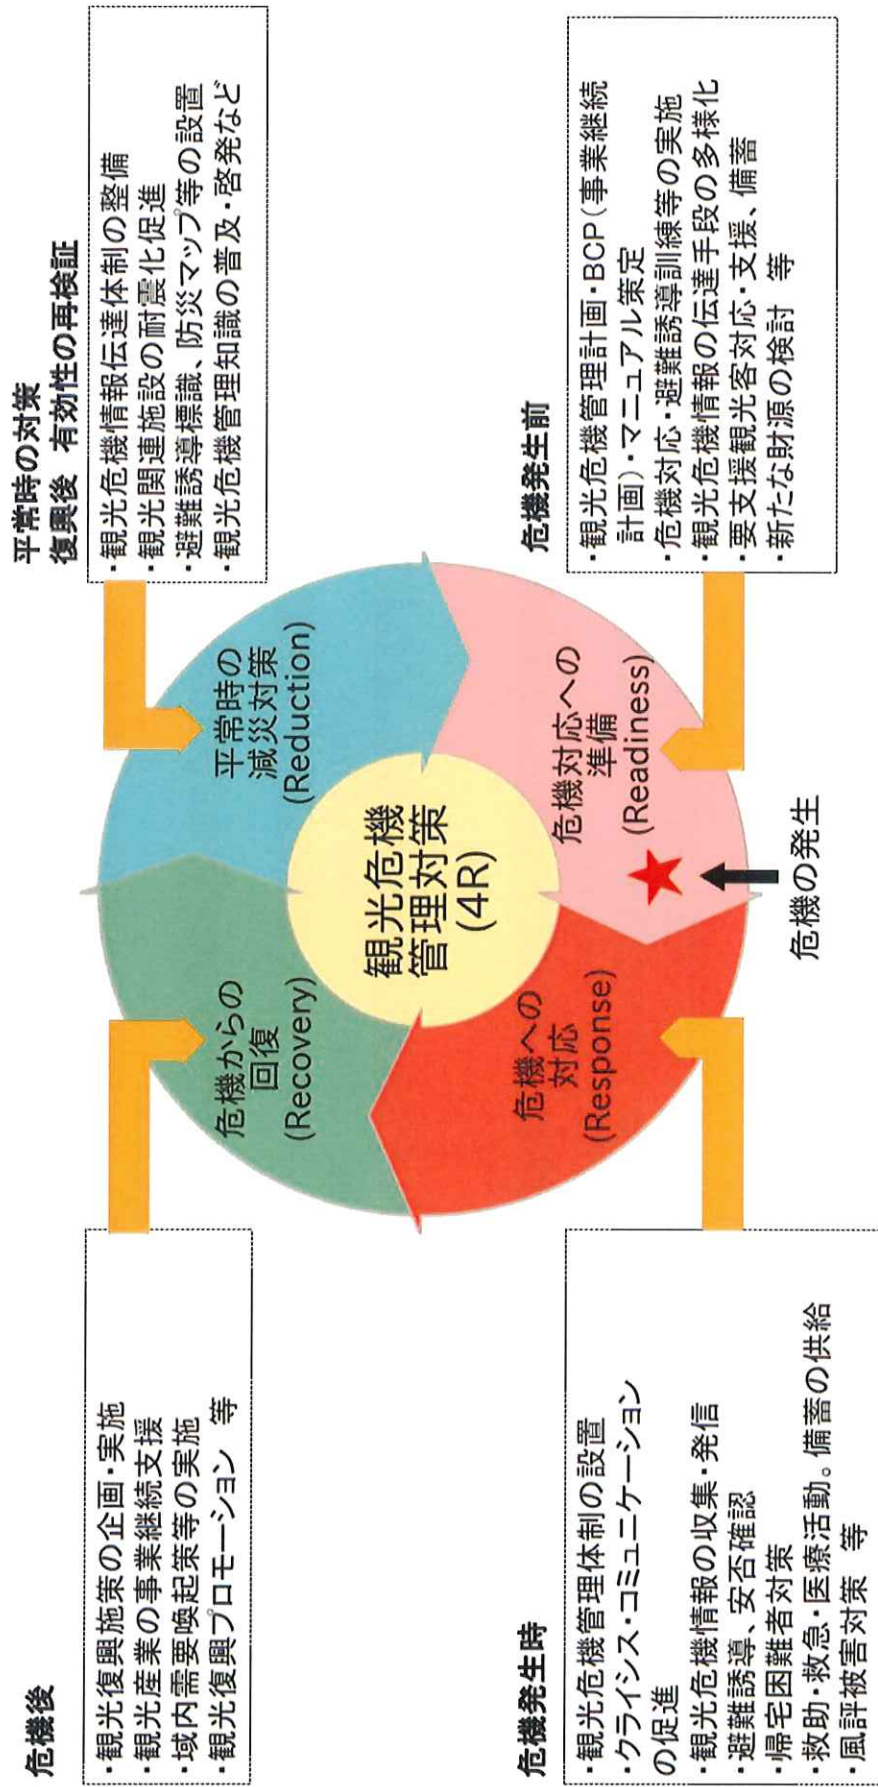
平常時の対策
復興後 有効性の再検証

・観光危機情報伝達体制の整備
・観光関連施設の耐震化促進
・避難誘導標識、防災マップ等の設置
・観光危機管理知識の普及・啓発など

危機発生前

・観光危機管理計画・BCP（事業継続計画）・マニュアル策定
・危機対応・避難誘導訓練等の実施
・観光危機情報の伝達手段の多様化
・要支援観光客対応・支援、備蓄
・新たな財源の検討 等

平常時の減災対策 (Reduction)

危機対応への準備 (Readiness)

観光危機管理対策 (4R)

危機への対応 (Response)

危機からの回復 (Recovery)

危機の発生

危機後

・観光復興施策の企画・実施
・観光産業の事業継続支援
・域内需要喚起策等の実施
・観光復興プロモーション 等

危機発生時

・観光危機管理体制の設置
・クライシス・コミュニケーションの促進
・観光危機情報の収集・発信
・避難誘導、安否確認
・帰宅困難者対策
・救助・救急・医療活動。備蓄の供給
・風評被害対策 等